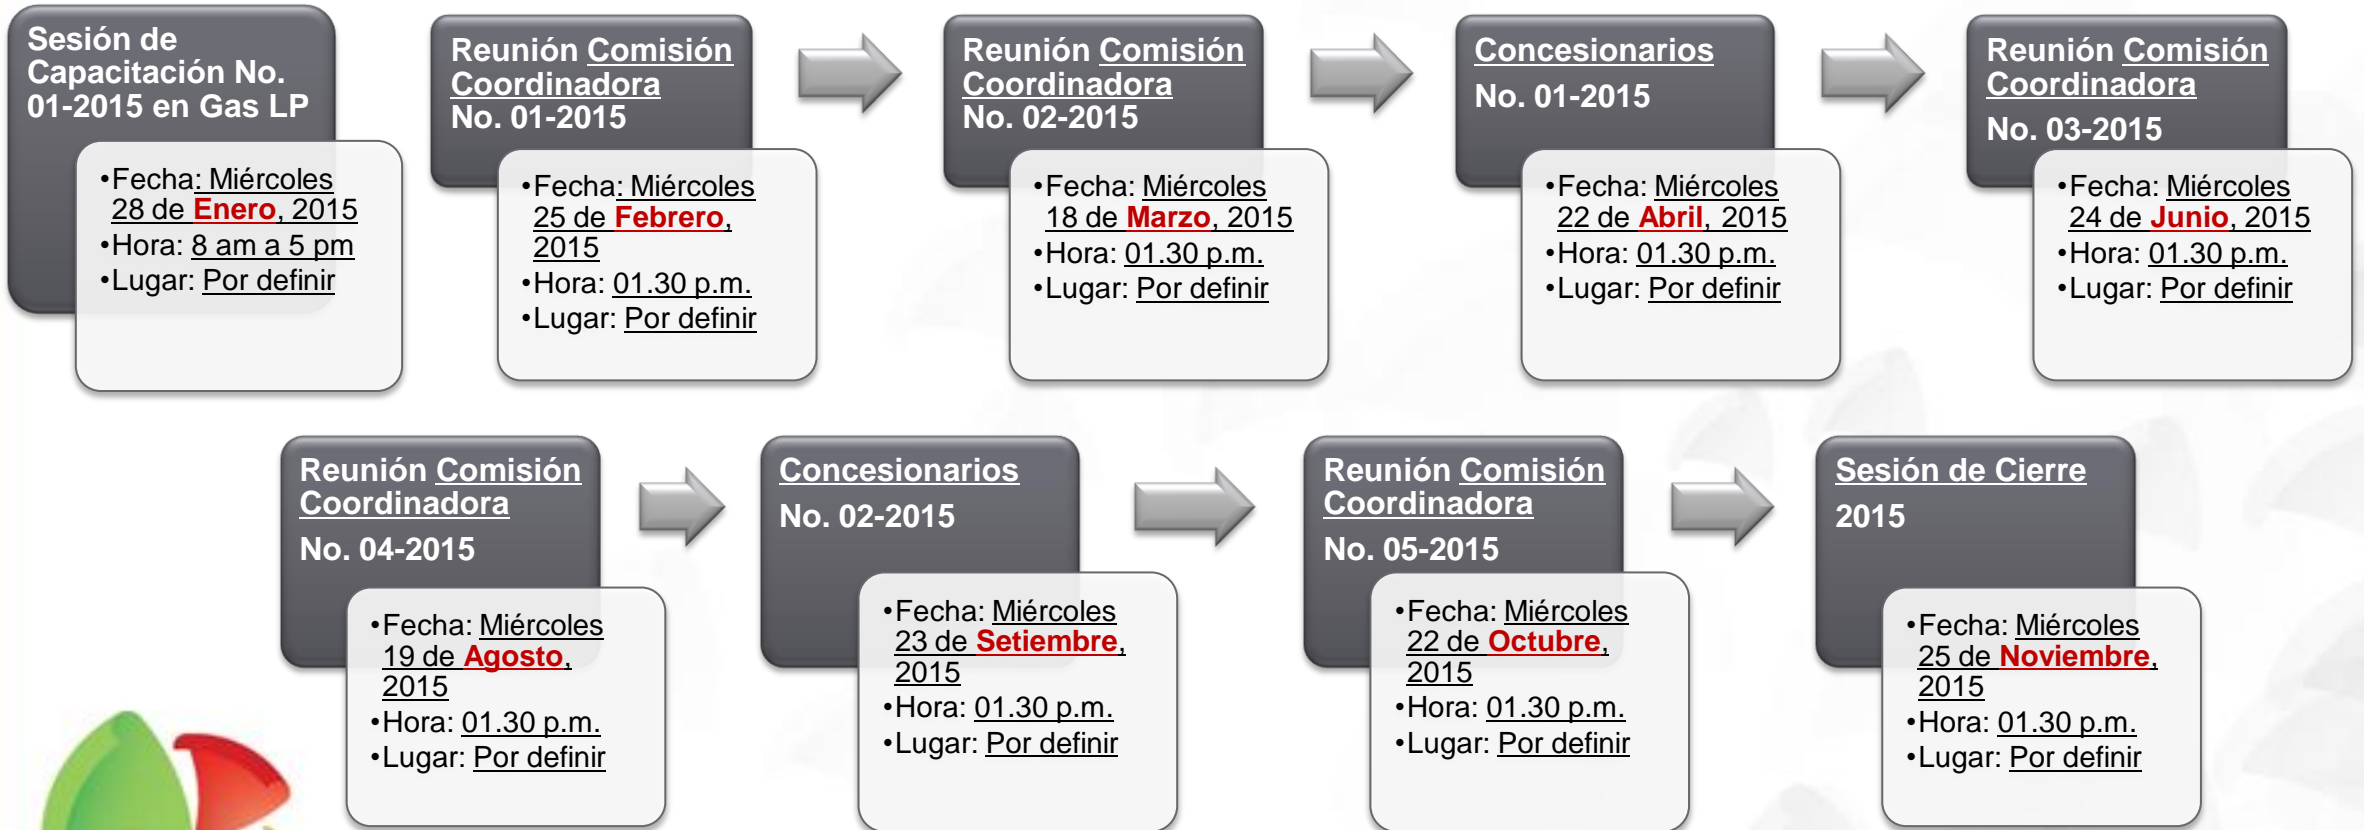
Sesión de Capacitación No. 01-2015 en Gas LP

•Fecha: Miércoles 28 de Enero, 2015
•Hora: 8 am a 5 pm
•Lugar: Por definir

Reunión Comisión Coordinadora No. 01-2015

•Fecha: Miércoles 25 de Febrero, 2015
•Hora: 01.30 p.m.
•Lugar: Por definir

Reunión Comisión Coordinadora No. 02-2015

•Fecha: Miércoles 18 de Marzo, 2015
•Hora: 01.30 p.m.
•Lugar: Por definir

Concesionarios No. 01-2015

•Fecha: Miércoles 22 de Abril, 2015
•Hora: 01.30 p.m.
•Lugar: Por definir

Reunión Comisión Coordinadora No. 03-2015

•Fecha: Miércoles 24 de Junio, 2015
•Hora: 01.30 p.m.
•Lugar: Por definir

Reunión Comisión Coordinadora No. 04-2015

•Fecha: Miércoles 19 de Agosto, 2015
•Hora: 01.30 p.m.
•Lugar: Por definir

Concesionarios No. 02-2015

•Fecha: Miércoles 23 de Setiembre, 2015
•Hora: 01.30 p.m.
•Lugar: Por definir

Reunión Comisión Coordinadora No. 05-2015

•Fecha: Miércoles 22 de Octubre, 2015
•Hora: 01.30 p.m.
•Lugar: Por definir

Sesión de Cierre 2015

•Fecha: Miércoles 25 de Noviembre, 2015
•Hora: 01.30 p.m.
•Lugar: Por definir